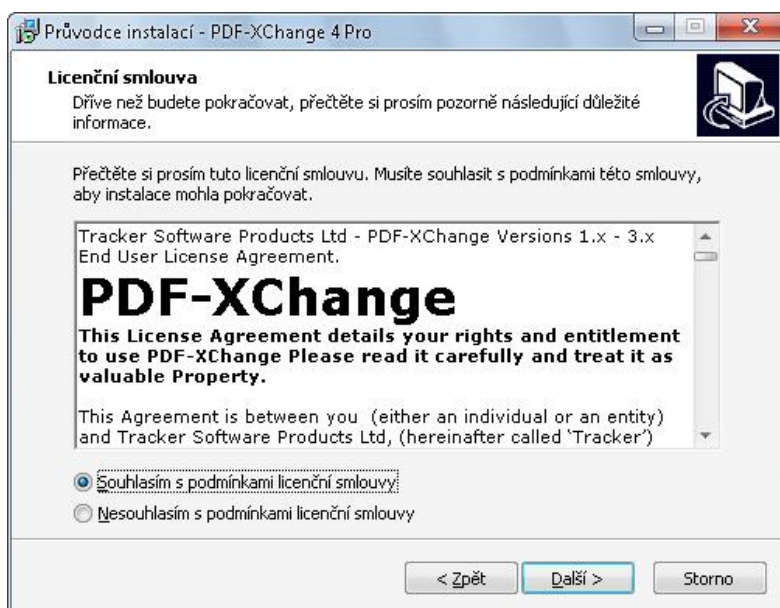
Průvodce instalací - PDF-XChange 4 Pro

Licenční smlouva
Dříve než budete pokračovat, přečtěte si prosím pozorně následující důležité informace.

Přečtěte si prosím tuto licenční smlouvu. Musíte souhlasit s podmínkami této smlouvy, aby instalace mohla pokračovat.

Tracker Software Products Ltd - PDF-XChange Versions 1.x - 3.x End User License Agreement.

PDF-XChange

This License Agreement details your rights and entitlement to use PDF-XChange Please read it carefully and treat it as valuable Property.

This Agreement is between you (either an individual or an entity) and Tracker Software Products Ltd, (hereinafter called 'Tracker')

Souhlasím s podmínkami licenční smlouvy
Nesouhlasím s podmínkami licenční smlouvy

< Zpět
Další >
Storno